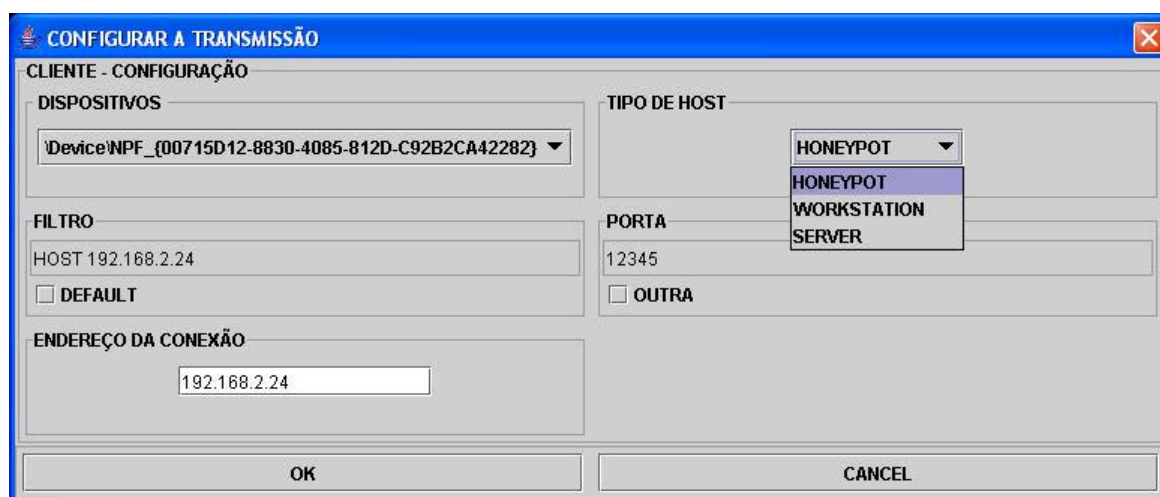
CONFIGURAR A TRANSMISSÃO

CLIENTE - CONFIGURAÇÃO

DISPOSITIVOS

\Device\NPF_{00715D12-8830-4085-812D-C92B2CA42282}

TIPO DE HOST

HONEYPOT

HONEYPOT
WORKSTATION
SERVER

FILTRO

HOST 192.168.2.24

DEFAULT

PORTA

12345

OUTRA

ENDEREÇO DA CONEXÃO

192.168.2.24

OK

CANCEL